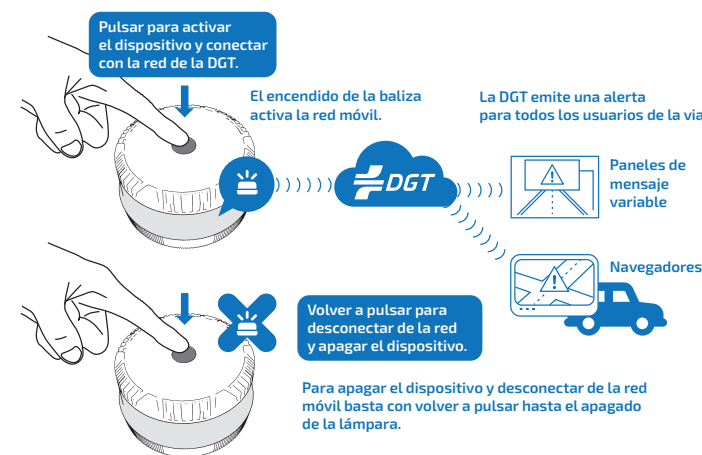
Pulsar para activar el dispositivo y conectar con la red de la DGT.

El encendido de la baliza activa la red móvil.

La DGT emite una alerta para todos los usuarios de la vía

DGT

Paneles de mensaje variable

Navegadores

Volver a pulsar para desconectar de la red y apagar el dispositivo.

Para apagar el dispositivo y desconectar de la red móvil basta con volver a pulsar hasta el apagado de la lámpara.